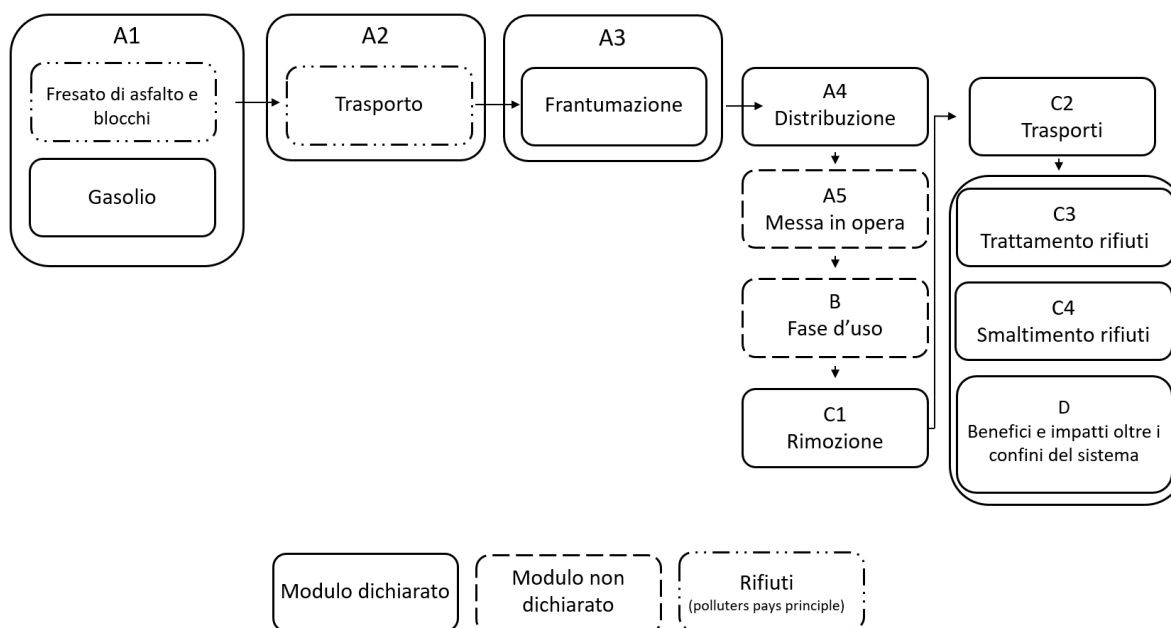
A1

Fresato di asfalto e blocchi

Gasolio

A2

Trasporto

A3

Frantumazione

A4
Distribuzione

A5
Messa in opera

B
Fase d'uso

C1
Rimozione

C2
Trasporti

C3
Trattamento rifiuti

C4
Smaltimento rifiuti

D
Benefici e impatti oltre i confini del sistema

Modulo dichiarato

Modulo non dichiarato

Rifiuti
(polluters pays principle)